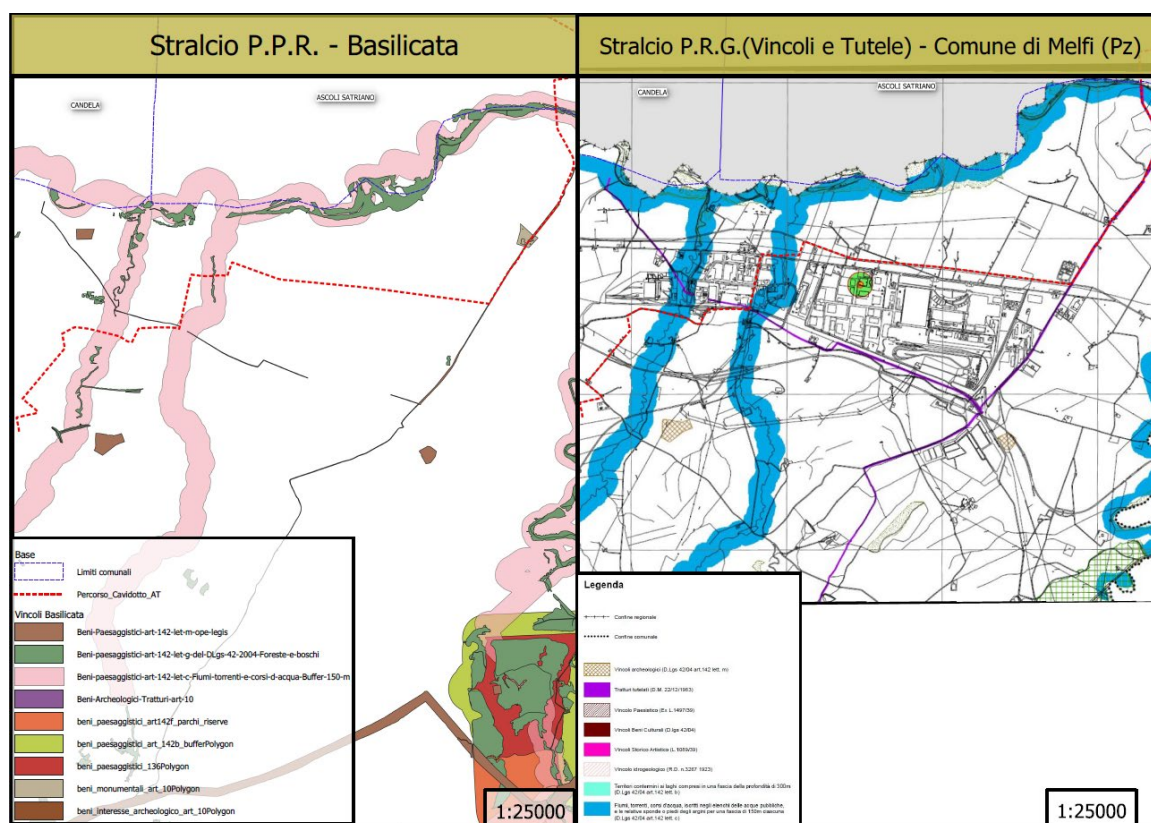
Stralcio P.P.R. - Basilicata

CANDELA

ASCOLI SATRIANO

Base

Limiti comunali

Percorso_Cavidotto_AT

Vincoli Basilicata

Beni-Paesaggistici-art-142-let-m-ope-legis

Beni-paesaggistici-art-142-let-g-del-DLgs-42-2004-Foreste-e-boschi

Beni-paesaggistici-art-142-let-c-Fiumi-torrenti-e-corsi-d-acqua-Buffer-150-m

Beni-Archeologici-Tratturi-art-10

beni_paesaggistici_art142f_parchi_riserve

beni_paesaggistici_art_142b_bufferPolygon

beni_paesaggistici_136Polygon

beni_monumentali_art_10Polygon

beni_interesse_archeologico_art_10Polygon

1:25000

Stralcio P.R.G.(Vincoli e Tutele) - Comune di Melfi (Pz)

CANDELA

ASCOLI SATRIANO

Legenda

Confine regionale

Confine comunale

Vincoli archeologici (D.Lgs 42/04 art.142 lett. m)

Tratturi tutelati (D.M. 22/12/1983)

Vincolo Paesistico (Ex L.1497/39)

Vincoli Beni Culturali (D.lgs 42/04)

Vincolo Storico Artistico (L.1089/39)

Vincolo idrogeologico (R.D. n.3267 1923)

Territori contermini ai laghi compresi in una fascia della profondità di 300m (D.Lgs 42/04 art.142 lett. b)

Fiumi, torrenti, corsi d'acqua, iscritti negli elenchi delle acque pubbliche, e le relative sponde o piedi degli argini per una fascia di 150m ciascuna (D.Lgs 42/04 art.142 lett. c)

1:25000